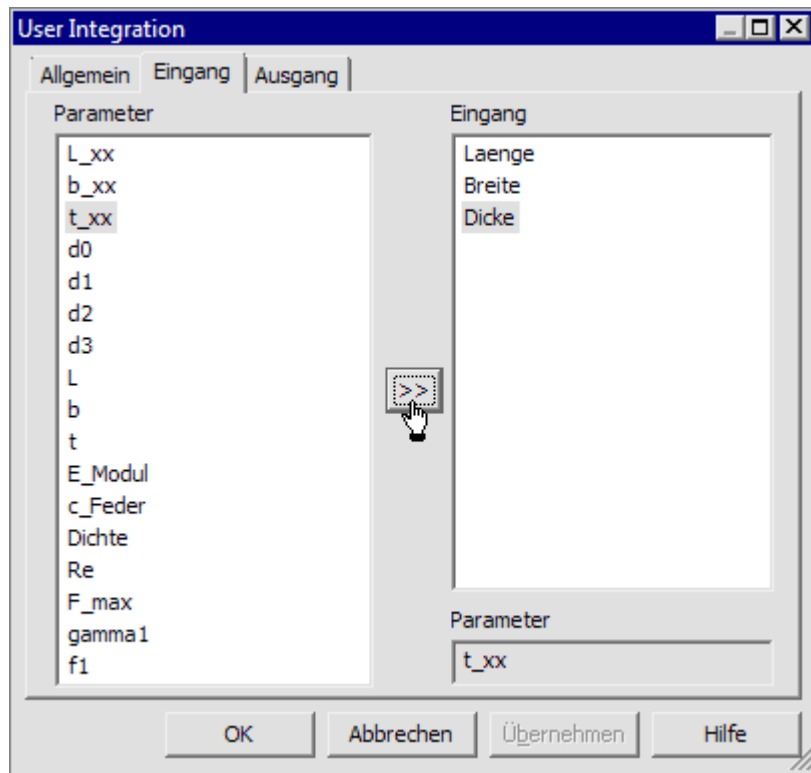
User Integration

Allgemein | Eingang | Ausgang

Parameter

L_xx
b_xx
t_xx
d0
d1
d2
d3
L
b
t
E_Modul
c_Feder
Dichte
Re
F_max
gamma1
f1

>>

Eingang

Laenge
Breite
Dicke

Parameter

t_xx

OK | Abbrechen | Übernehmen | Hilfe